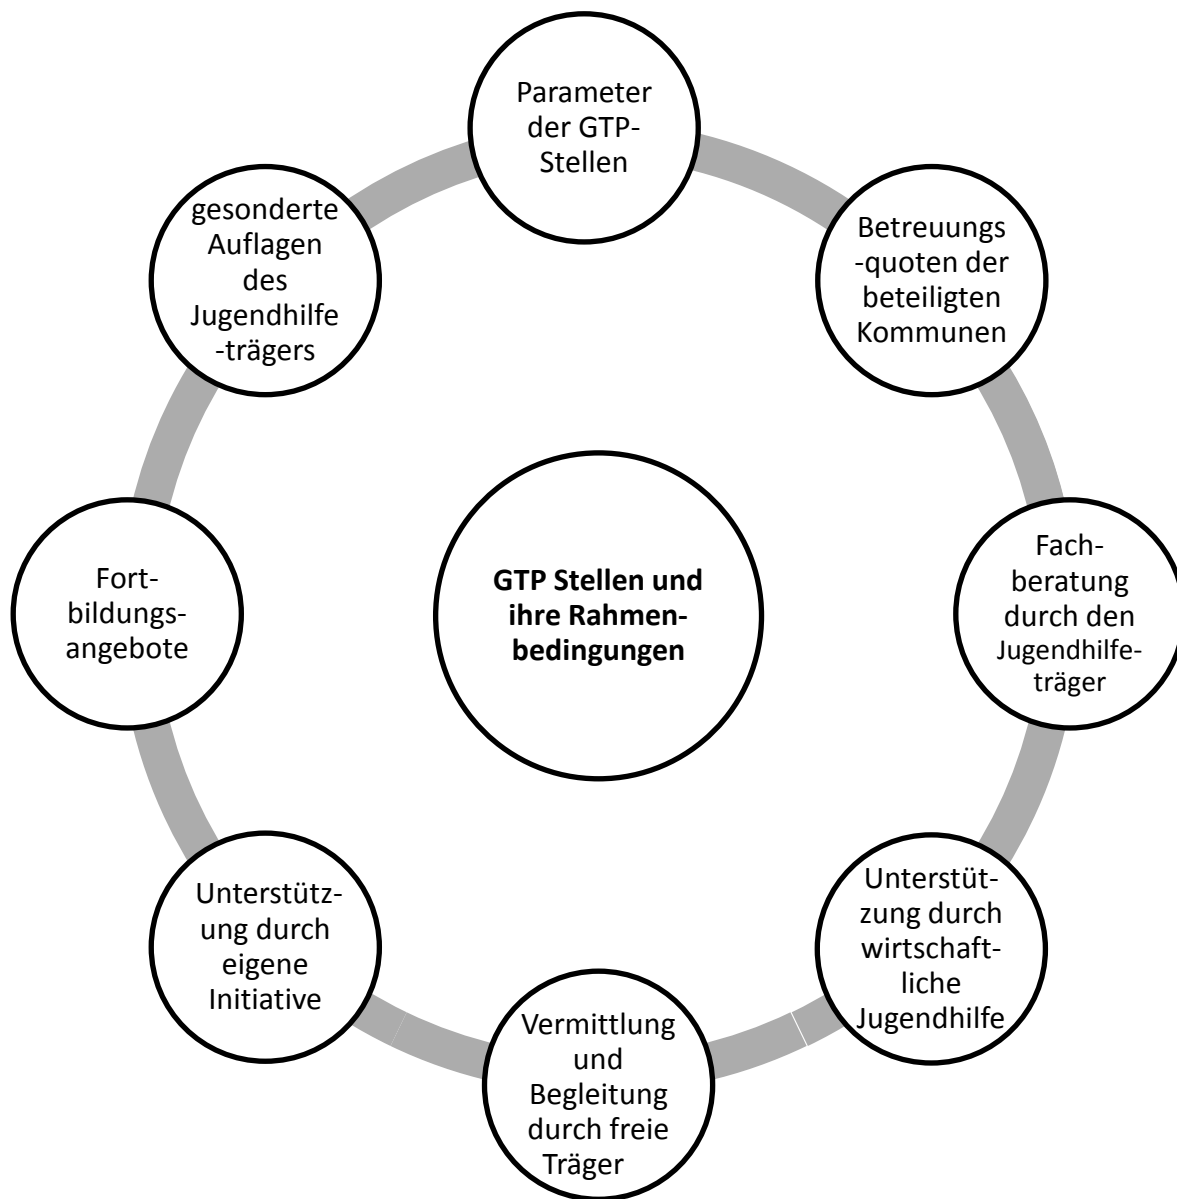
GTP Stellen und ihre Rahmenbedingungen

Parameter der GTP-Stellen

Betreuungs-quoten der beteiligten Kommunen

Fachberatung durch den Jugendhilfeträger

Unterstützung durch wirtschaftliche Jugendhilfe

Vermittlung und Begleitung durch freie Träger

Unterstützung durch eigene Initiative

Fortbildungsangebote

gesonderte Auflagen des Jugendhilfe-trägers